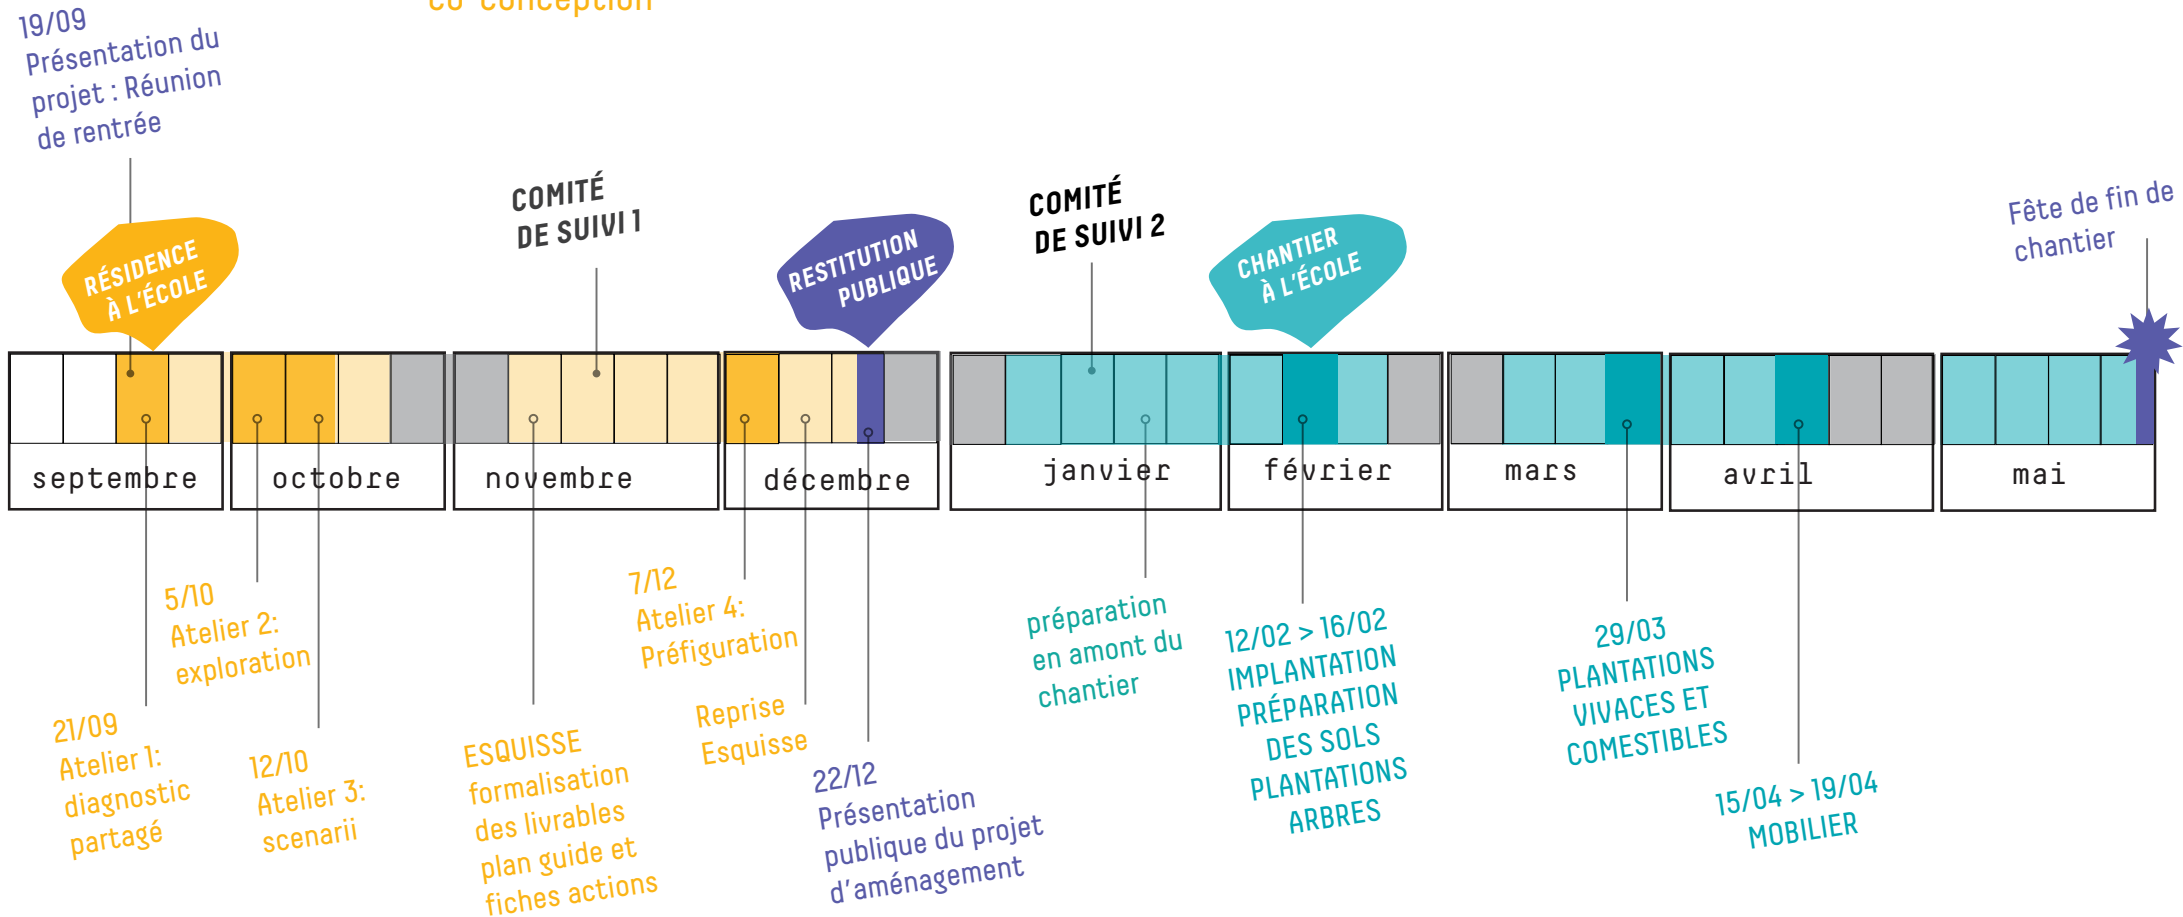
co-conception

19/09
Présentation du projet : Réunion de rentrée

RÉSIDENCE À L'ÉCOLE

COMITÉ DE SUIVI 1

RESTITUTION PUBLIQUE

COMITÉ DE SUIVI 2

CHANTIER À L'ÉCOLE

Fête de fin de chantier

septembre

octobre

novembre

décembre

janvier

février

mars

avril

mai

5/10
Atelier 2: exploration

7/12
Atelier 4: Préfiguration

préparation en amont du chantier

12/02 > 16/02
IMPLANTATION PRÉPARATION DES SOLS PLANTATIONS ARBRES

29/03
PLANTATIONS VIVACES ET COMESTIBLES

21/09
Atelier 1: diagnostic partagé

12/10
Atelier 3: scenarii

ESQUISSE
formalisation des livrables plan guide et fiches actions

Reprise Esquisse

22/12
Présentation publique du projet d'aménagement

15/04 > 19/04
MOBILIER